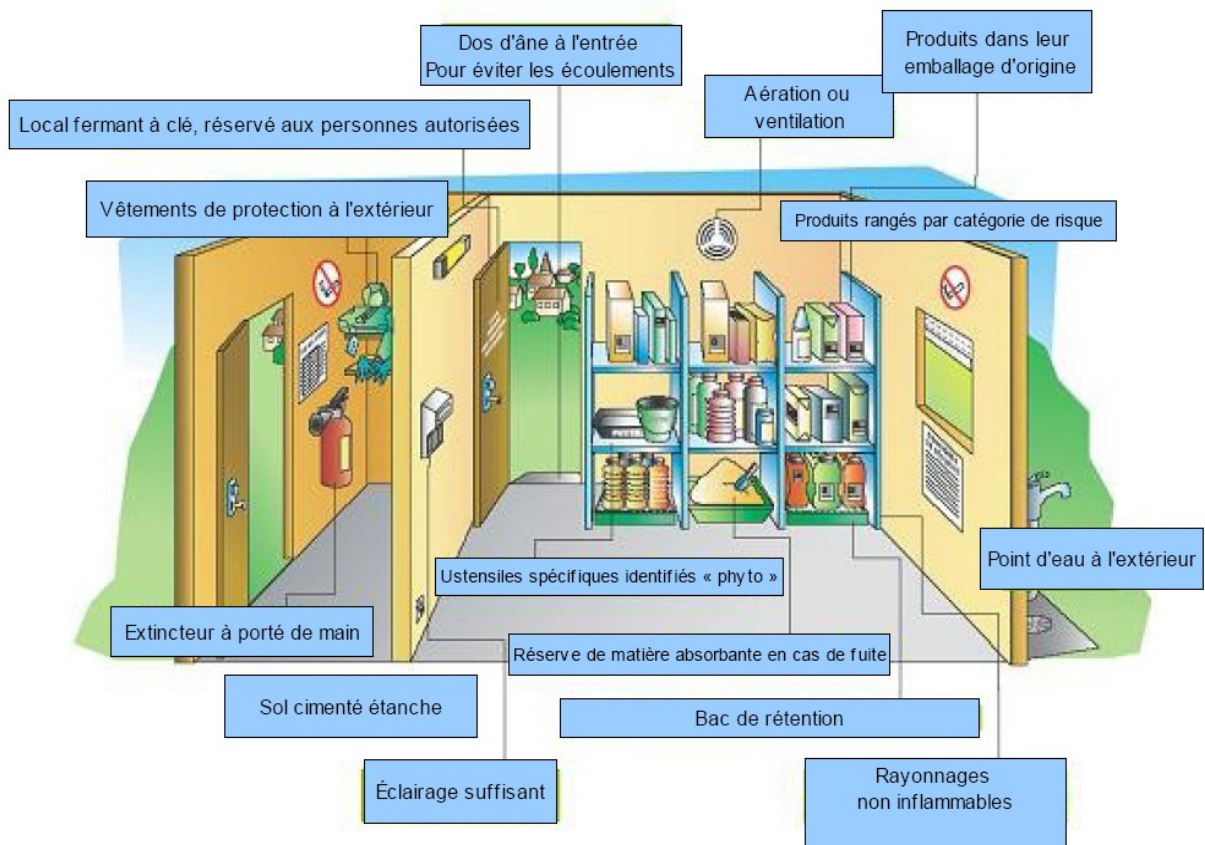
Dos d'âne à l'entrée
Pour éviter les écoulements

Produits dans leur emballage d'origine

Aération ou ventilation

Local fermant à clé, réservé aux personnes autorisées

Vêtements de protection à l'extérieur

Produits rangés par catégorie de risque

Point d'eau à l'extérieur

Ustensiles spécifiques identifiés « phyto »

Extincteur à porté de main

Réserve de matière absorbante en cas de fuite

Sol cimenté étanche

Bac de rétention

Éclairage suffisant

Rayonnages non inflammables